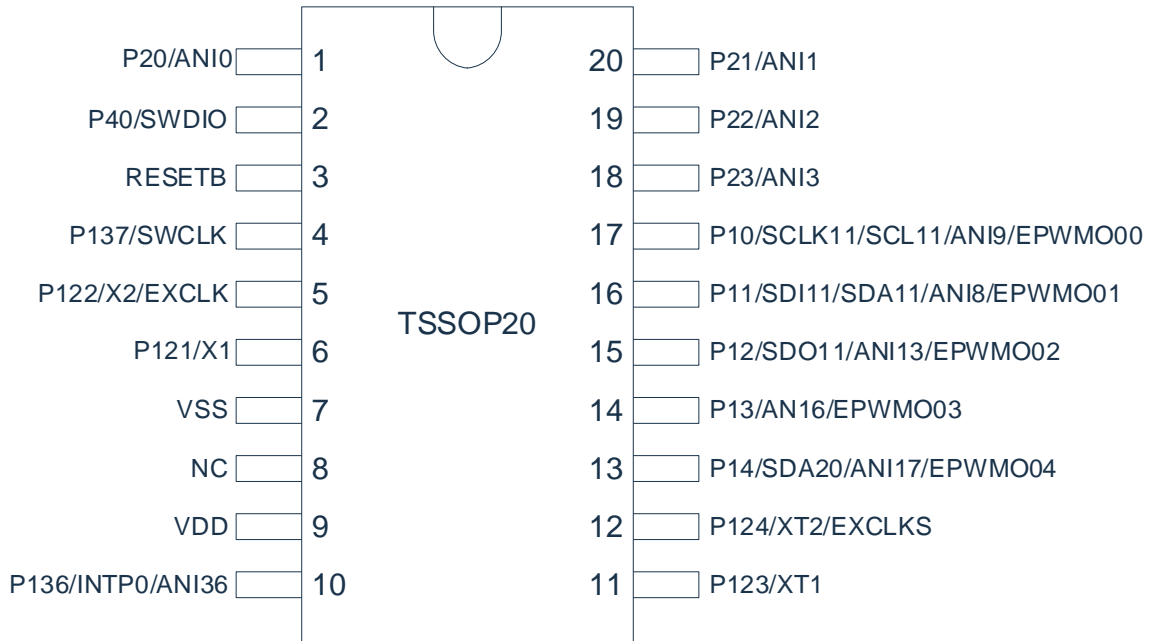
P20/ANI0 1
P40/SWDIO 2
RESETB 3
P137/SWCLK 4
P122/X2/EXCLK 5
P121/X1 6
VSS 7
NC 8
VDD 9
P136/INTP0/ANI36 10

TSSOP20

20 P21/ANI1
19 P22/ANI2
18 P23/ANI3
17 P10/SCLK11/SCL11/ANI9/EPWMO00
16 P11/SDI11/SDA11/ANI8/EPWMO01
15 P12/SDO11/ANI13/EPWMO02
14 P13/AN16/EPWMO03
13 P14/SDA20/ANI17/EPWMO04
12 P124/XT2/EXCLKS
11 P123/XT1